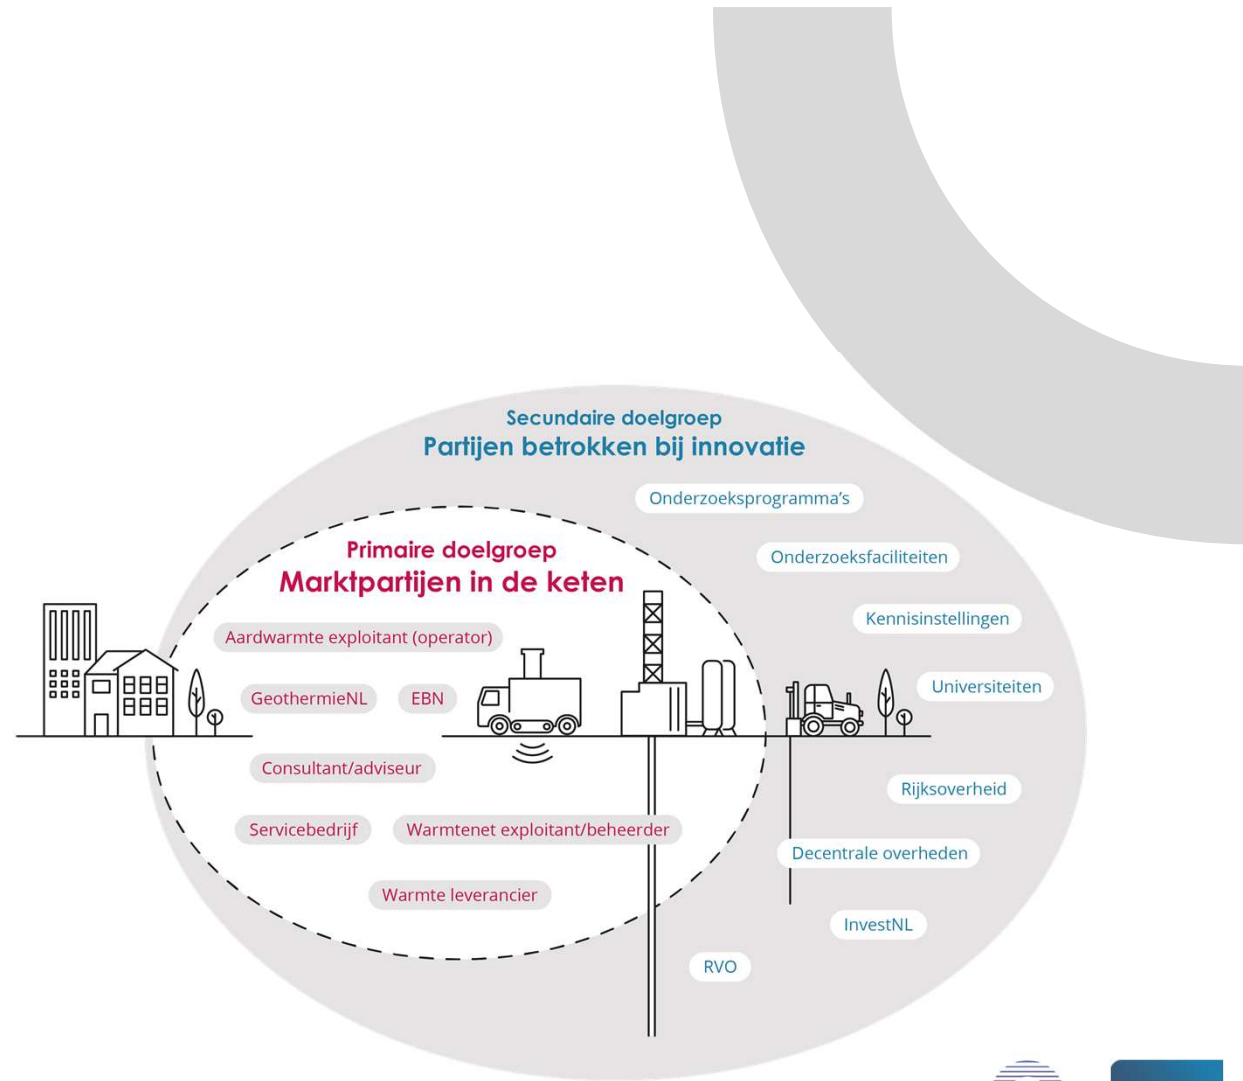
Secundaire doelgroep
Partijen betrokken bij innovatie

Onderzoeksprogramma's

Onderzoeksfaciliteiten

Kennisinstellingen

Universiteiten

Primaire doelgroep
Marktpartijen in de keten

Aardwarmte exploitant (operator)

GeothermieNL

EBN

Consultant/adviseur

Servicebedrijf

Warmtenet exploitant/beheerder

Warmte leverancier

Rijksoverheid

Decentrale overheden

InvestNL

RVO